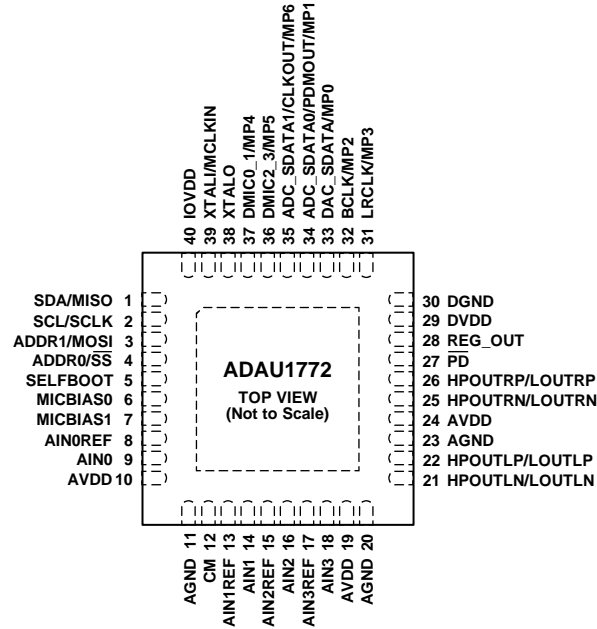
40 IOVDD
39 XTALI/MCLKIN
38 XTALO
37 DMIC0_1/MP4
36 DMIC2_3/MP5
35 ADC_SDATA1/CLKOUT/MP6
34 ADC_SDATA0/PDMOUT/MP1
33 DAC_SDATA/MP0
32 BCLK/MP2
31 LRCLK/MP3

SDA/MISO 1
SCL/SCLK 2
ADDR1/MOSI 3
ADDR0/$\overline{SS}$ 4
SELFBOOT 5
MICBIAS0 6
MICBIAS1 7
AIN0REF 8
AIN0 9
AVDD 10

ADAU1772

TOP VIEW
(Not to Scale)

30 DGND
29 DVDD
28 REG_OUT
27 $\overline{PD}$
26 HPOUTRP/LOUTRP
25 HPOUTRN/LOUTRN
24 AVDD
23 AGND
22 HPOUTLP/LOUTLP
21 HPOUTLN/LOUTLN

AGND 11
CM 12
AIN1REF 13
AIN1 14
AIN2REF 15
AIN2 16
AIN3REF 17
AIN3 18
AVDD 19
AGND 20